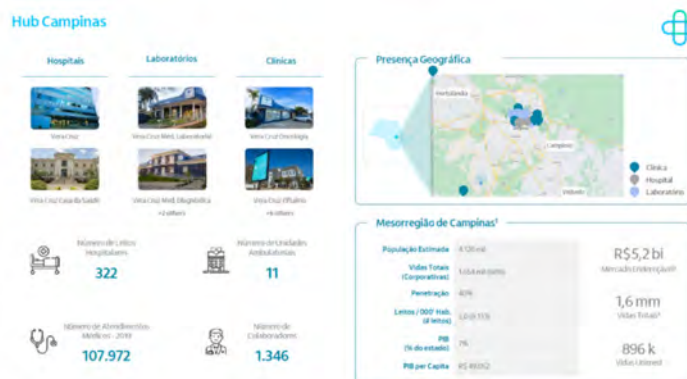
Hub Campinas

Hospitais

Laboratórios

Clínicas

Vera Cruz

Vera Cruz Med. Laboratorial

Vera Cruz Oncologia

Vera Cruz Casa da Saúde

Vera Cruz Med. Diagnóstica

+2 others

Vera Cruz Pffulmo

+6 others

Número de Leitos Hospitalares

322

Número de Unidades Ambulatoriais

11

Número de Atendimentos Médicos - 2019

107.972

Número de Colaboradores

1.346

Presença Geográfica

Hortolândia

Campinas

Indaiá

Clínica

Hospital

Laboratório

Mesorregião de Campinas¹

| População Estimada | 4.120 mil | R$5,2 bi |
|---|---|---|
| Vidas Totais (Corporativas) | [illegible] | Mercado Endereçável² |
| Penetração | 40% | 1,6 mm |
| Leitos / 000' Hab. (# leitos) | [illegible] | Vidas Totais³ |
| PIB (% do estado) | 7% | 896 k |
| PIB per Capita | R$ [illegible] | Vidas Unimed |